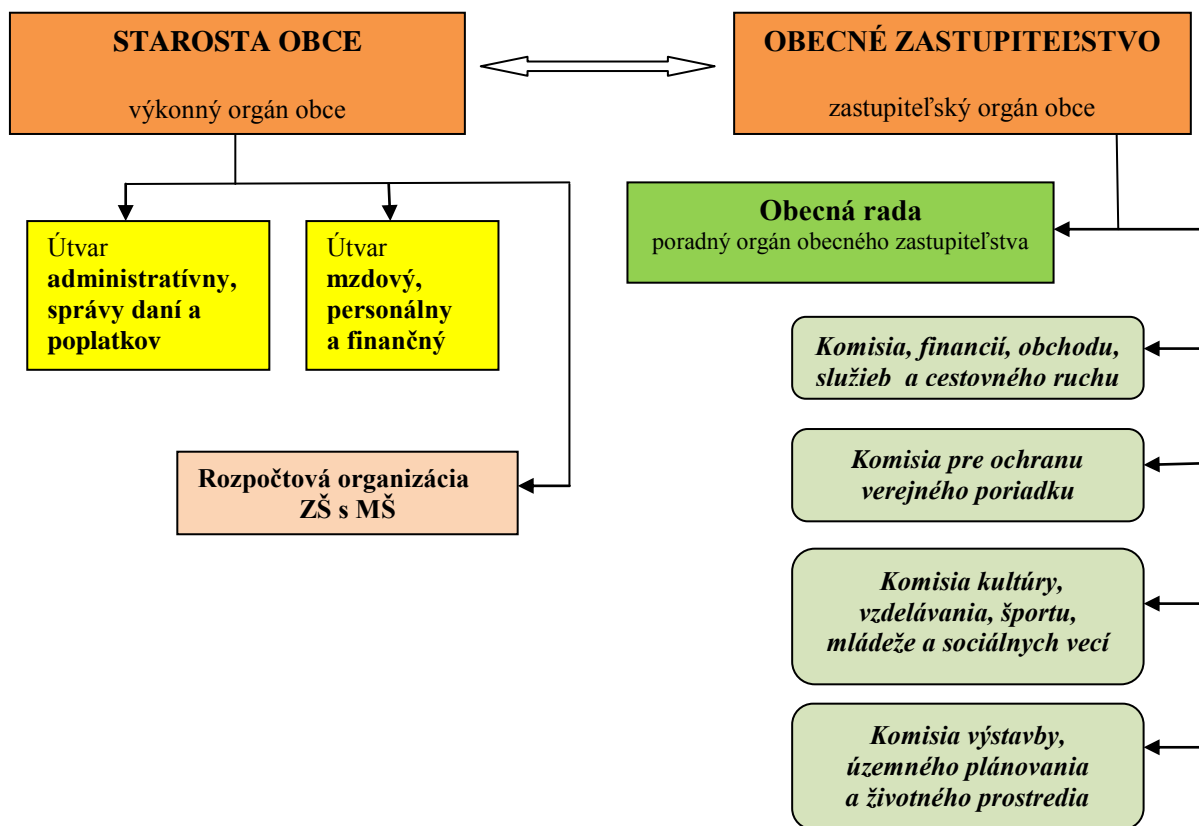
STAROSTA OBCE

výkonný orgán obce

OBECNÉ ZASTUPITEĽSTVO

zastupiteľský orgán obce

Obecná rada
poradný orgán obecného zastupiteľstva

Útvar administratívny, správy daní a poplatkov

Útvar mzdový, personálny a finančný

Komisia, financií, obchodu, služieb a cestovného ruchu

Komisia pre ochranu verejného poriadku

Rozpočtová organizácia ZŠ s MŠ

Komisia kultúry, vzdelávania, športu, mládeže a sociálnych vecí

Komisia výstavby, územného plánovania a životného prostredia